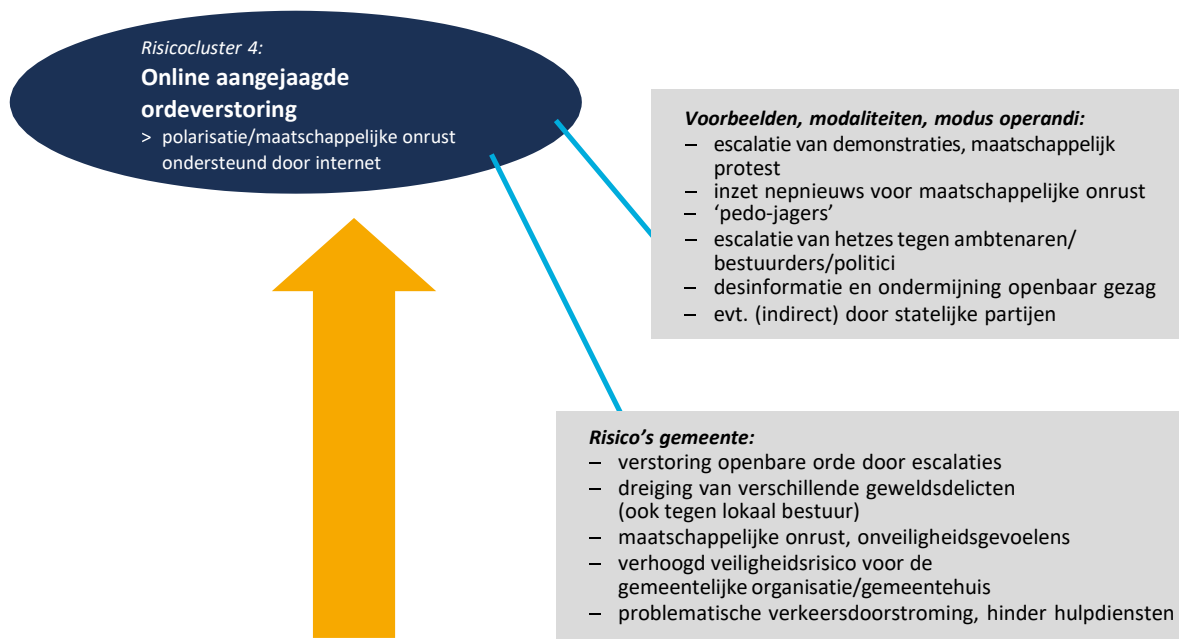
Risicocluster 4:
**Online aangejaagde ordeverstoring**
> polarisatie/maatschappelijke onrust ondersteund door internet

Voorbeelden, modaliteiten, modus operandi:
– escalatie van demonstraties, maatschappelijk protest
– inzet nepnieuws voor maatschappelijke onrust
– 'pedo-jagers'
– escalatie van hetzes tegen ambtenaren/ bestuurders/politici
– desinformatie en ondermijning openbaar gezag
– evt. (indirect) door statelijke partijen

Risico's gemeente:
– verstoring openbare orde door escalaties
– dreiging van verschillende geweldsdelicten (ook tegen lokaal bestuur)
– maatschappelijke onrust, onveiligheidsgevoelens
– verhoogd veiligheidsrisico voor de gemeentelijke organisatie/gemeentehuis
– problematische verkeersdoorstroming, hinder hulpdiensten